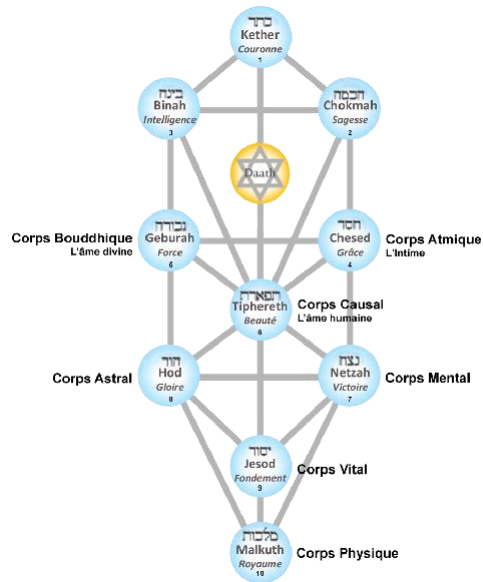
כתר
Kether
Couronne
1

בינה
Binah
Intelligence
3

חכמה
Chokmah
Sagesse
2

Daath

Corps Bouddhique
L'âme divine

גבורה
Geburah
Force
5

חסד
Chesed
Grâce
4

Corps Atmique
L'Intime

תפארת
Tiphereth
Beauté
6

Corps Causal
L'âme humaine

Corps Astral

הוד
Hod
Gloire
8

נצח
Netzah
Victoire
7

Corps Mental

יסוד
Jesod
Fondement
9

Corps Vital

מלכות
Malkuth
Royaume
10

Corps Physique